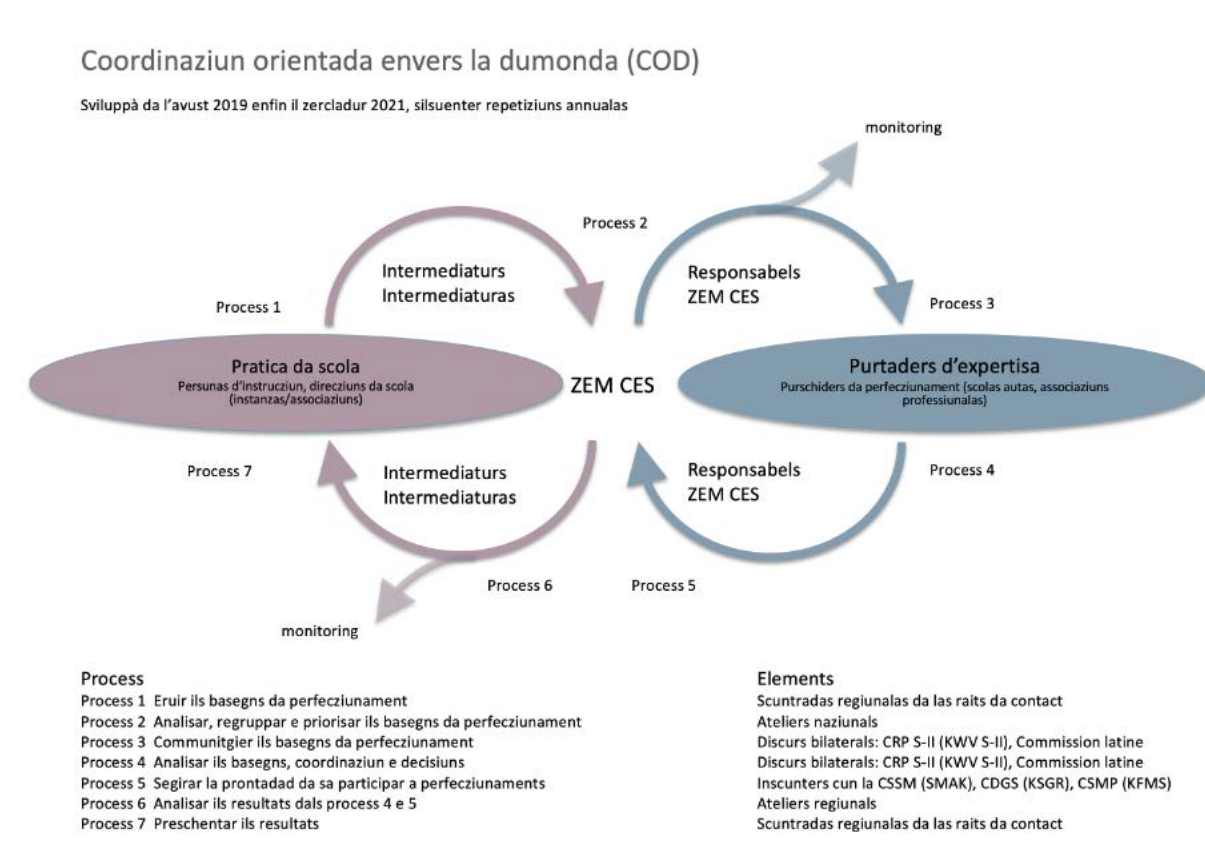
Coordinaziun orientada envers la dumonda (COD)

Sviluppà da l'avust 2019 enfin il zercladur 2021, silsuenter repetiziuns annualas

monitoring

Process 2

Intermediaturs
Intermediaturas

Responsabels
ZEM CES

Process 1

Process 3

Pratica da scola
Persunas d'instrucziun, direcziuns da scola (instanzas/associaziuns)

ZEM CES

Purtaders d'expertisa
Purschiders da perfecziunament (scolas autas, associaziuns professiunalas)

Process 7

Intermediaturs
Intermediaturas

Responsabels
ZEM CES

Process 4

Process 6

Process 5

monitoring

Process
Process 1 Eruir ils basegns da perfecziunament
Process 2 Analisar, regruppar e priorisar ils basegns da perfecziunament
Process 3 Communitgier ils basegns da perfecziunament
Process 4 Analisar ils basegns, coordinaziun e decisiuns
Process 5 Segirar la prontadad da sa participar a perfecziunaments
Process 6 Analisar ils resultats dals process 4 e 5
Process 7 Preschentar ils resultats

Elements
Scuntradas regiunalas da las raits da contact
Ateliers naziunals
Discurs bilaterals: CRP S-II (KWV S-II), Commission latine
Discurs bilaterals: CRP S-II (KWV S-II), Commission latine
Inscunters cun la CSSM (SMAK), CDGS (KSGR), CSMP (KFMS)
Ateliers regiunals
Scuntradas regiunalas da las raits da contact